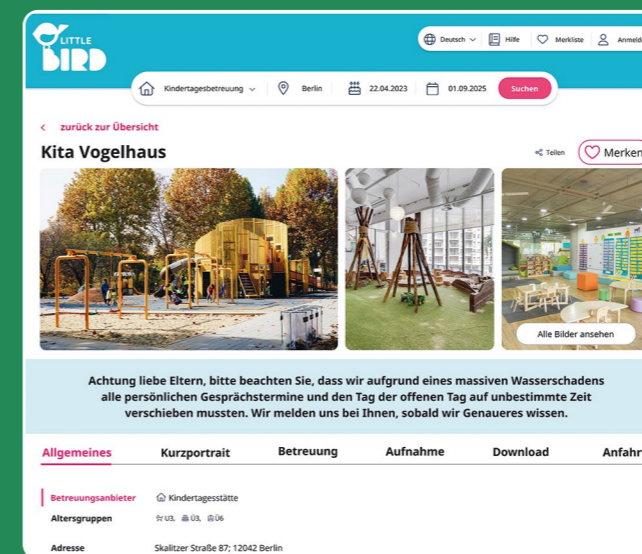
LITTLE BIRD

Deutsch Hilfe Merkliste Anmeld

Kindertagesbetreuung Berlin 22.04.2023 01.09.2025 Suchen

< zurück zur Übersicht

Kita Vogelhaus

Teilen Merken

Alle Bilder ansehen

Achtung liebe Eltern, bitte beachten Sie, dass wir aufgrund eines massiven Wasserschadens alle persönlichen Gesprächstermine und den Tag der offenen Tag auf unbestimmte Zeit verschieben mussten. Wir melden uns bei Ihnen, sobald wir Genaueres wissen.

Allgemeines Kurzportrait Betreuung Aufnahme Download Anfahr

Betreuungsanbieter Kindertagesstätte

Altersgruppen U3, Ü3, Ü6

Adresse Skalitzer Straße 87; 12042 Berlin